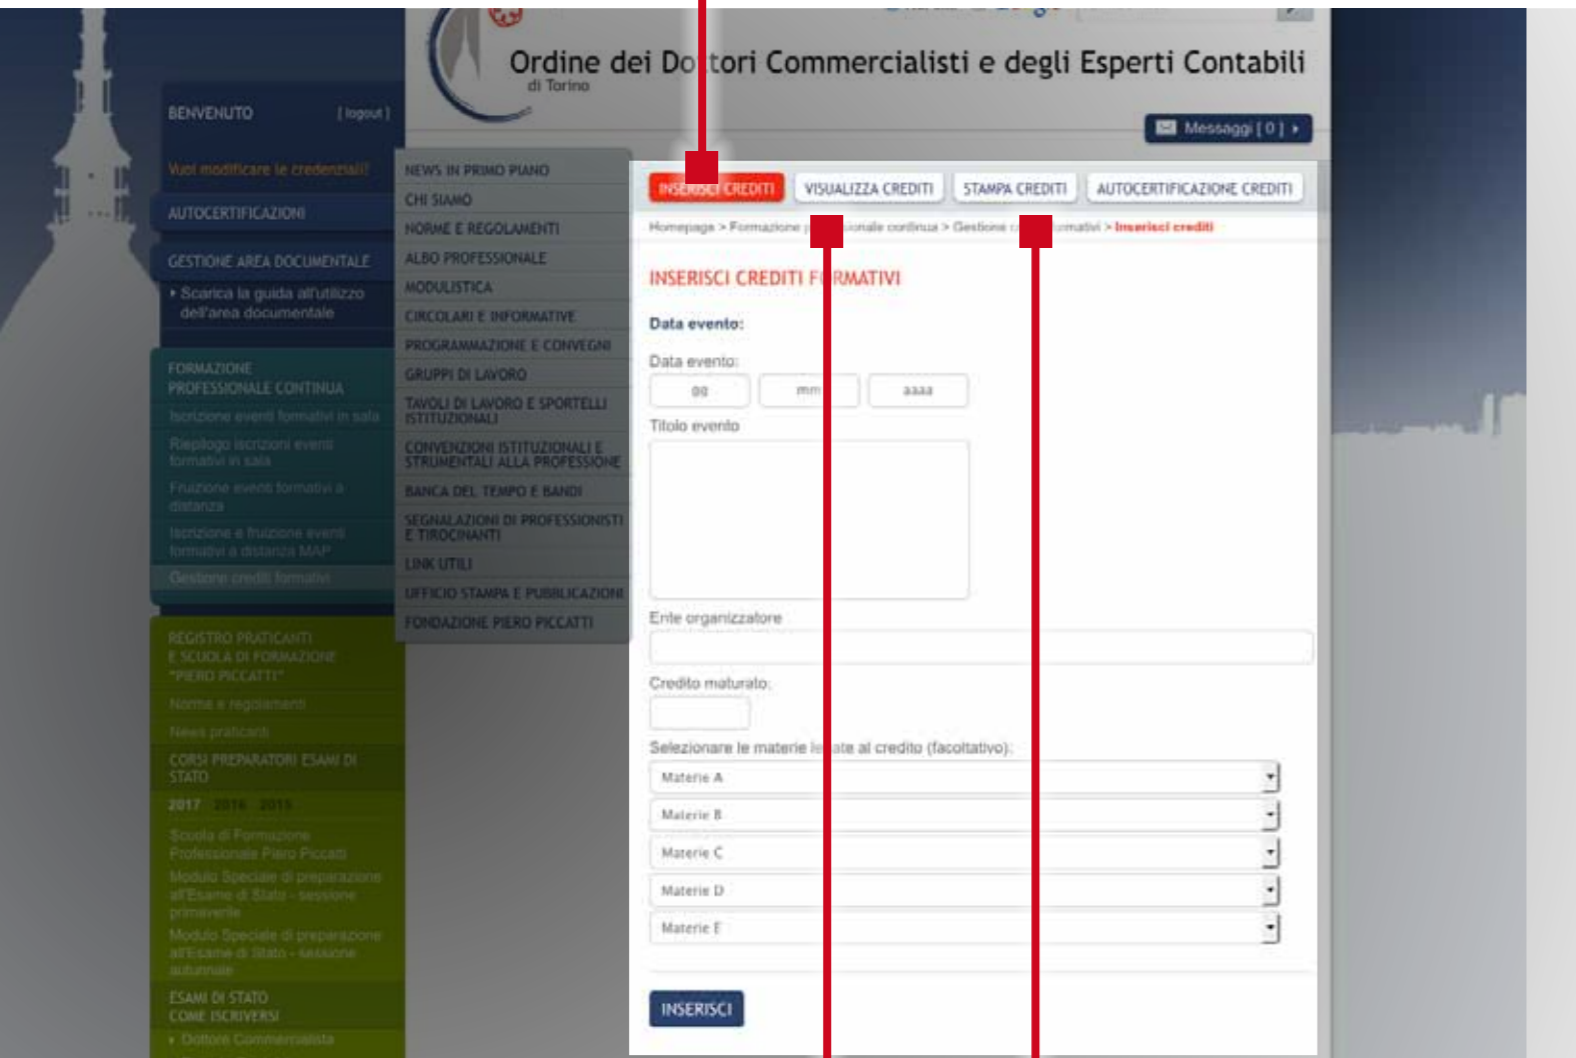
Ordine dei Do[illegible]tori Commercialisti e degli Esperti Contabili
di Torino

Messaggi [ 0 ]

BENVENUTO [ logout ]

Vuoi modificare le credenziali?

AUTOCERTIFICAZIONI

GESTIONE AREA DOCUMENTALE

Scarica la guida all'utilizzo dell'area documentale

FORMAZIONE PROFESSIONALE CONTINUA

Iscrizione eventi formativi in sala

Riepilogo iscrizioni eventi formativi in sala

Fruizione eventi formativi a distanza

Iscrizione e fruizione eventi formativi a distanza MAP

Gestione crediti formativi

REGISTRO PRATICANTI E SCUOLA DI FORMAZIONE "PIERO PICCATTI"

Norme e regolamenti

News praticanti

CORSI PREPARATORI ESAMI DI STATO

2017 2016 2015

Scuola di Formazione Professionale Piero Piccatti

Modulo Speciale di preparazione all'Esame di Stato - sessione primaverile

Modulo Speciale di preparazione all'Esame di Stato - sessione autunnale

ESAMI DI STATO COME ISCRIVERSI

Dottori Commercialista

NEWS IN PRIMO PIANO
CHI SIAMO
NORME E REGOLAMENTI
ALBO PROFESSIONALE
MODULISTICA
CIRCOLARI E INFORMATIVE
PROGRAMMAZIONE E CONVEGNI
GRUPPI DI LAVORO
TAVOLI DI LAVORO E SPORTELLI ISTITUZIONALI
CONVENZIONI ISTITUZIONALI E STRUMENTALI ALLA PROFESSIONE
BANCA DEL TEMPO E BANDI
SEGNALAZIONI DI PROFESSIONISTI E TIROCINANTI
LINK UTILI
UFFICIO STAMPA E PUBBLICAZIONI
FONDAZIONE PIERO PICCATTI

INSERISCI CREDITI | VISUALIZZA CREDITI | STAMPA CREDITI | AUTOCERTIFICAZIONE CREDITI

Homepage > Formazione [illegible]onale continua > Gestione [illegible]rmativi > Inserisci crediti

INSERISCI CREDITI F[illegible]RMATIVI

Data evento:

Data evento:
gg mm aaaa

Titolo evento

Ente organizzatore

Credito maturato:

Selezionare le materie le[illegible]ate al credito (facoltativo):

Materie A
Materie B
Materie C
Materie D
Materie E

INSERISCI